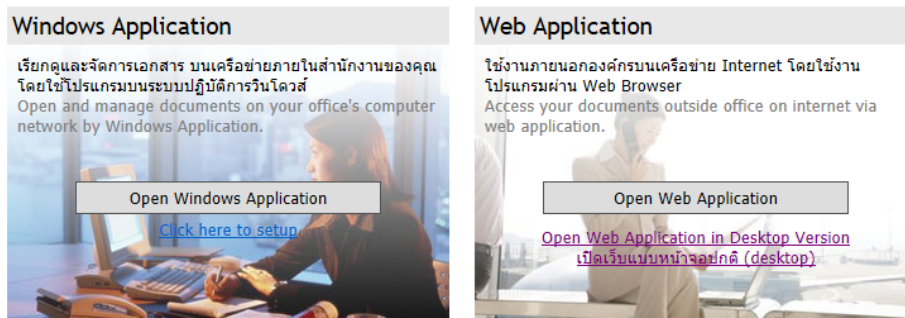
Windows Application

เรียกดูและจัดการเอกสาร บนเครือข่ายภายในสำนักงานของคุณ โดยใช้โปรแกรมบนระบบปฏิบัติการวินโดวส์
Open and manage documents on your office's computer network by Windows Application.

Open Windows Application

Click here to setup

Web Application

ใช้งานภายนอกองค์กรบนเครือข่าย Internet โดยใช้งานโปรแกรมผ่าน Web Browser
Access your documents outside office on internet via web application.

Open Web Application

Open Web Application in Desktop Version
เปิดเว็บแบบหน้าจอปกติ (desktop)